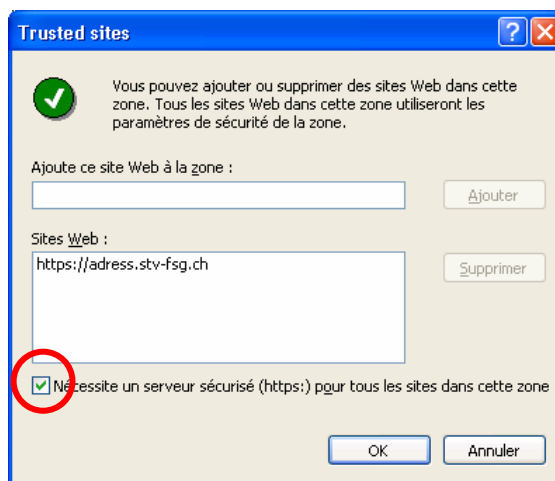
Trusted sites

?

Vous pouvez ajouter ou supprimer des sites Web dans cette zone. Tous les sites Web dans cette zone utiliseront les paramètres de sécurité de la zone.

Ajoute ce site Web à la zone :

Ajouter

Sites Web :

https://adress.stv-fsg.ch

Supprimer

Nécessite un serveur sécurisé (https:) pour tous les sites dans cette zone

OK

Annuler